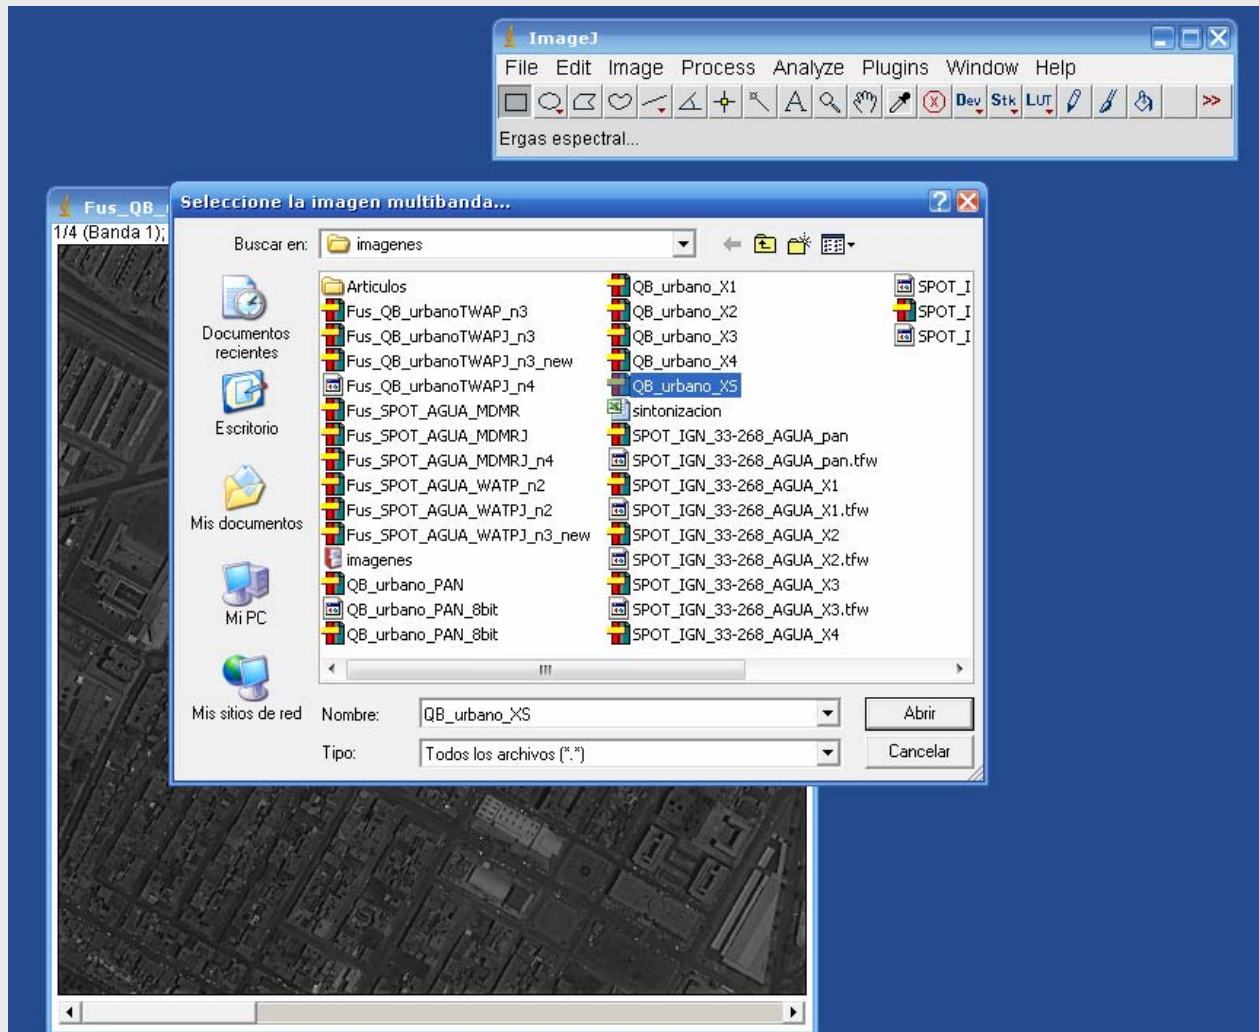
ImageJ

File Edit Image Process Analyze Plugins Window Help

Dev Stk LUT >>

Ergas espectral...

Fus_QB_

1/4 (Banda 1);

Seleccione la imagen multibanda...

Buscar en: imagenes

Documentos recientes

Escritorio

Mis documentos

Mi PC

Mis sitios de red

Articulos
Fus_QB_urbanoTWAP_n3
Fus_QB_urbanoTWAPJ_n3
Fus_QB_urbanoTWAPJ_n3_new
Fus_QB_urbanoTWAPJ_n4
Fus_SPOT_AGUA_MDMR
Fus_SPOT_AGUA_MDMRJ
Fus_SPOT_AGUA_MDMRJ_n4
Fus_SPOT_AGUA_WATP_n2
Fus_SPOT_AGUA_WATPJ_n2
Fus_SPOT_AGUA_WATPJ_n3_new
imagenes
QB_urbano_PAN
QB_urbano_PAN_8bit
QB_urbano_PAN_8bit

QB_urbano_X1
QB_urbano_X2
QB_urbano_X3
QB_urbano_X4
QB_urbano_XS
sintonizacion
SPOT_IGN_33-268_AGUA_pan
SPOT_IGN_33-268_AGUA_pan.tfw
SPOT_IGN_33-268_AGUA_X1
SPOT_IGN_33-268_AGUA_X1.tfw
SPOT_IGN_33-268_AGUA_X2
SPOT_IGN_33-268_AGUA_X2.tfw
SPOT_IGN_33-268_AGUA_X3
SPOT_IGN_33-268_AGUA_X3.tfw
SPOT_IGN_33-268_AGUA_X4

SPOT_I
SPOT_I
SPOT_I

Nombre: QB_urbano_XS

Tipo: Todos los archivos (*.*)

Abrir

Cancelar